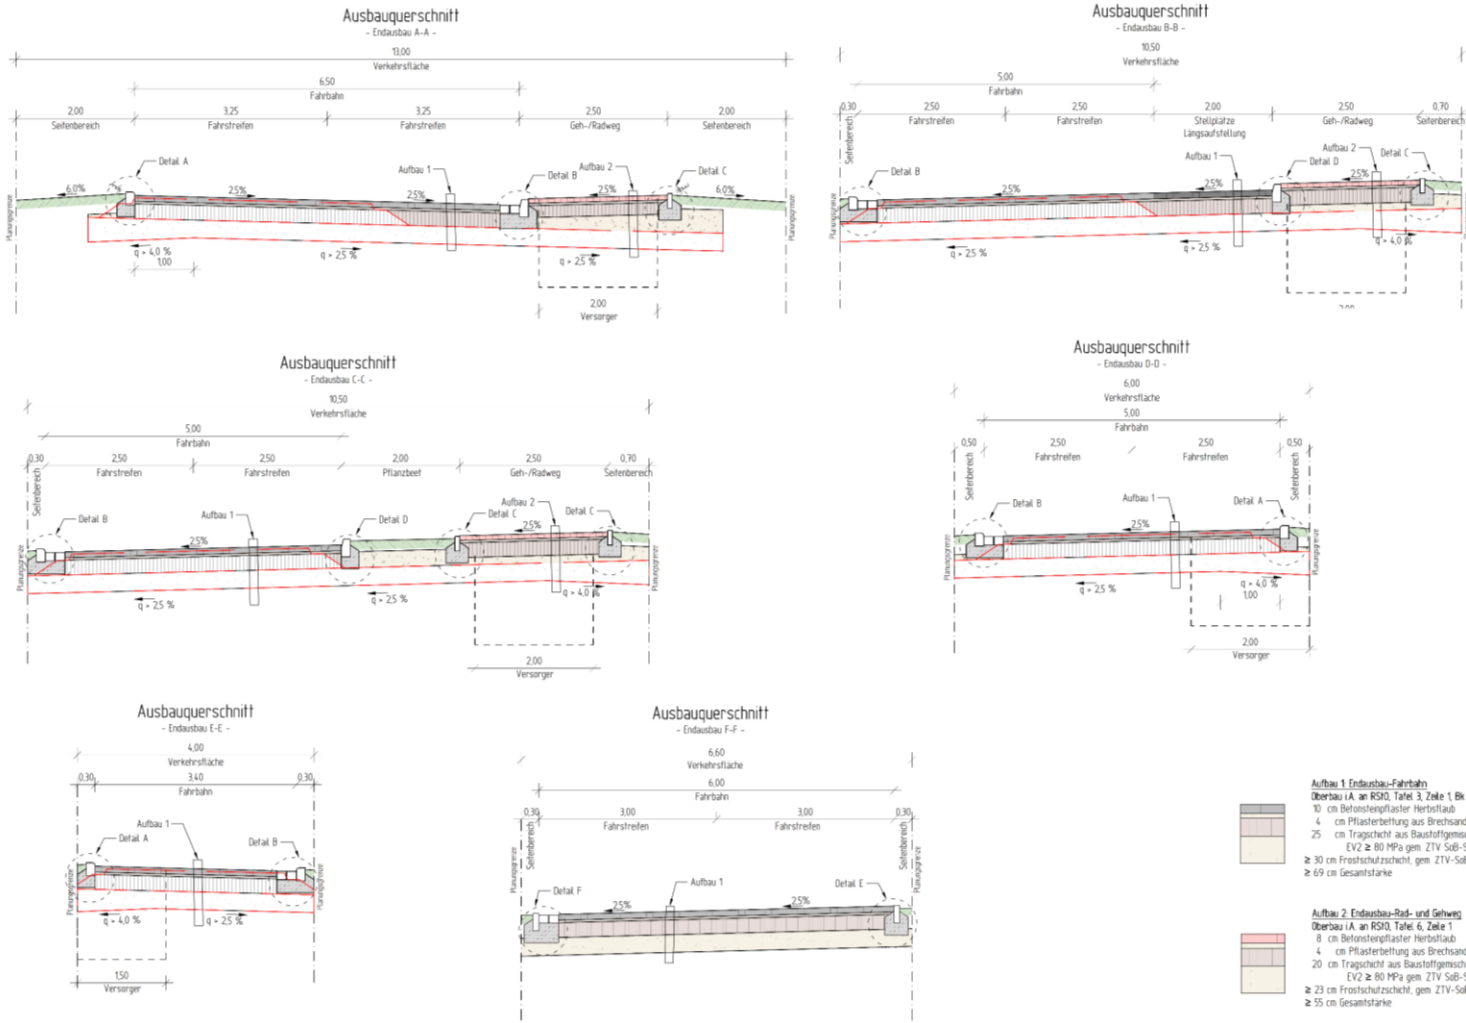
Ausbauquerschnitt
- Endausbau A-A -

13,00
Verkehrsfläche
6,50
Fahrbahn
2,00
Seitenbereich
3,25
Fahrstreifen
3,25
Fahrstreifen
2,50
Geh-/Radweg
2,00
Seitenbereich

Detail A
Aufbau 1
Detail B
Aufbau 2
Detail C
6,0%
2,5%
2,5%
2,5%
6,0%
q > 4,0 %
1,00
q > 2,5 %
q > 2,5 %
2,00
Versorger
Planungsgrenze
Planungsgrenze

Ausbauquerschnitt
- Endausbau B-B -

10,50
Verkehrsfläche
5,00
Fahrbahn
0,30
2,50
Fahrstreifen
2,50
Fahrstreifen
2,00
Stellplätze Längsaufstellung
2,50
Geh-/Radweg
0,70
Seitenbereich
Seitenbereich
Detail B
Aufbau 1
Aufbau 2
Detail D
Detail C
2,5%
2,5%
2,5%
q > 2,5 %
q > 2,5 %
q > 4,0 %
Planungsgrenze

Ausbauquerschnitt
- Endausbau C-C -

10,50
Verkehrsfläche
5,00
Fahrbahn
0,30
2,50
Fahrstreifen
2,50
Fahrstreifen
2,00
Pflanzbeet
2,50
Geh-/Radweg
0,70
Seitenbereich
Seitenbereich
Detail B
Aufbau 1
Detail D
Aufbau 2
Detail C
Detail C
2,5%
2,5%
q > 2,5 %
q > 2,5 %
q > 4,0 %
2,00
Versorger
Planungsgrenze
Planungsgrenze

Ausbauquerschnitt
- Endausbau D-D -

6,00
Verkehrsfläche
5,00
Fahrbahn
0,50
2,50
Fahrstreifen
2,50
Fahrstreifen
0,50
Seitenbereich
Seitenbereich
Detail B
Aufbau 1
Detail A
2,5%
q > 2,5 %
q > 4,0 %
1,00
2,00
Versorger
Planungsgrenze
Planungsgrenze

Ausbauquerschnitt
- Endausbau E-E -

4,00
Verkehrsfläche
0,30
3,40
Fahrbahn
0,30
Aufbau 1
Detail A
Detail B
q > 4,0 %
q > 2,5 %
1,50
Versorger
Planungsgrenze
Planungsgrenze

Ausbauquerschnitt
- Endausbau F-F -

6,60
Verkehrsfläche
6,00
Fahrbahn
0,30
3,00
Fahrstreifen
3,00
Fahrstreifen
0,30
Seitenbereich
Seitenbereich
Detail F
Aufbau 1
Detail E
2,5%
2,5%
Planungsgrenze
Planungsgrenze

Aufbau 1: Endausbau-Fahrbahn
Oberbau i.A. an RStO, Tafel 3, Zeile 1, Bk
10 cm Betonsteinpflaster Herbstlaub
4 cm Pflasterbettung aus Brechsand
25 cm Tragschicht aus Baustoffgemis
EV2 ≥ 80 MPa gem. ZTV SoB-S
≥ 30 cm Frostschutzschicht, gem. ZTV-SoB
≥ 69 cm Gesamtstärke

Aufbau 2: Endausbau-Rad- und Gehweg
Oberbau i.A. an RStO, Tafel 6, Zeile 1
8 cm Betonsteinpflaster Herbstlaub
4 cm Pflasterbettung aus Brechsand
20 cm Tragschicht aus Baustoffgemisch
EV2 ≥ 80 MPa gem. ZTV SoB-S
≥ 23 cm Frostschutzschicht, gem. ZTV-SoB
≥ 55 cm Gesamtstärke